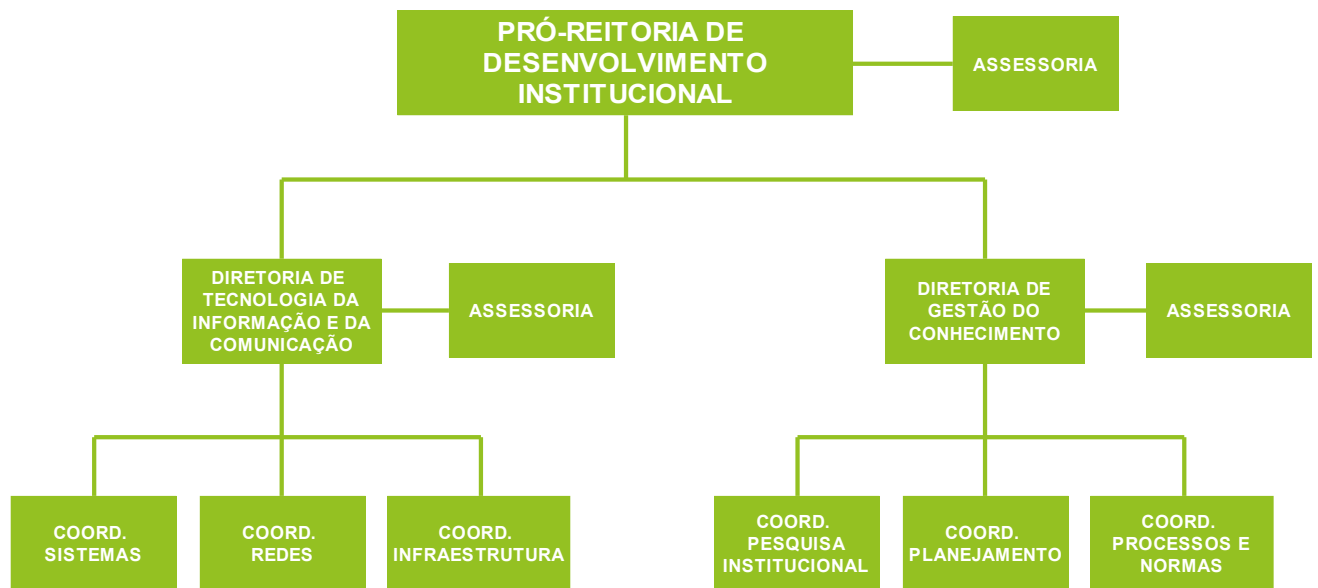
PRÓ-REITORIA DE DESENVOLVIMENTO INSTITUCIONAL

ASSESSORIA

DIRETORIA DE TECNOLOGIA DA INFORMAÇÃO E DA COMUNICAÇÃO

ASSESSORIA

DIRETORIA DE GESTÃO DO CONHECIMENTO

ASSESSORIA

COORD. SISTEMAS

COORD. REDES

COORD. INFRAESTRUTURA

COORD. PESQUISA INSTITUCIONAL

COORD. PLANEJAMENTO

COORD. PROCESSOS E NORMAS